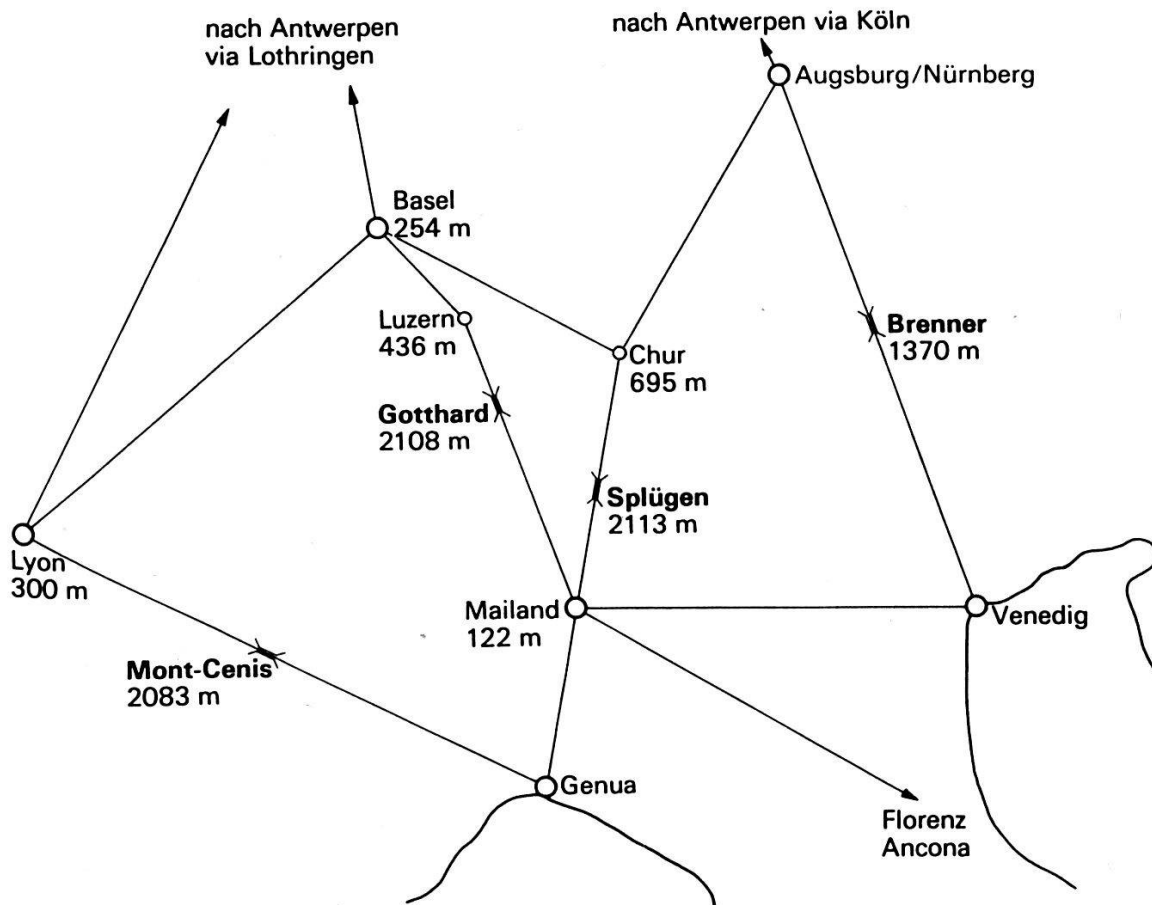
nach Antwerpen via Lothringen

nach Antwerpen via Köln

Augsburg/Nürnberg

Basel
254 m

Luzern
436 m

Chur
695 m

Brenner
1370 m

Gotthard
2108 m

Splügen
2113 m

Lyon
300 m

Mailand
122 m

Venedig

Mont-Cenis
2083 m

Genua

Florenz
Ancona